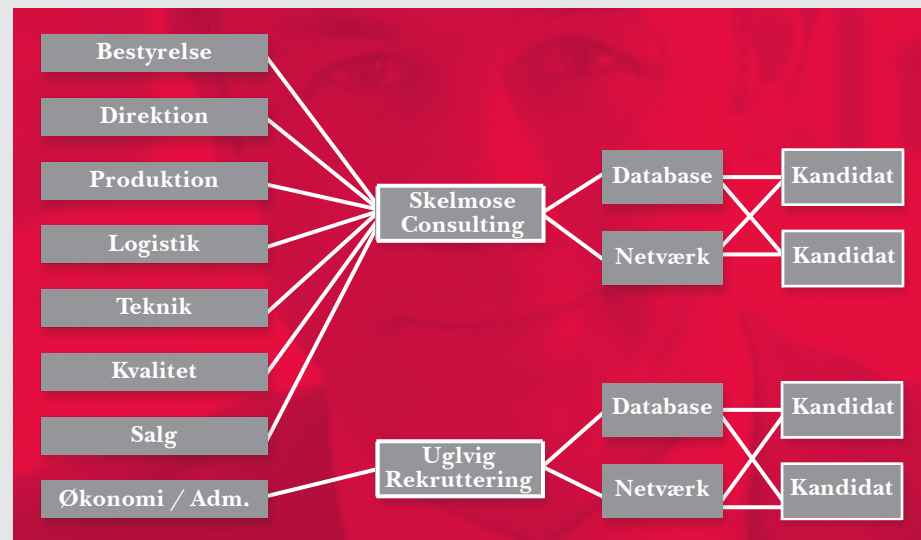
Bestyrelse

Direktion

Produktion

Logistik

Teknik

Kvalitet

Salg

Økonomi / Adm.

Skelmose Consulting

Uglvig Rekruttering

Database

Netværk

Database

Netværk

Kandidat

Kandidat

Kandidat

Kandidat